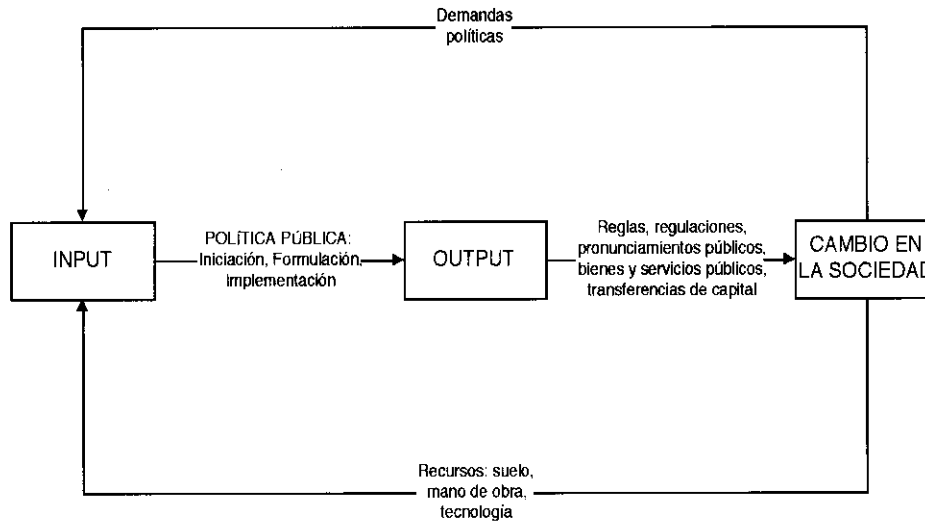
Demandas políticas

INPUT

POLÍTICA PÚBLICA: Iniciación, Formulación, Implementación

OUTPUT

Reglas, regulaciones, pronunciamientos públicos, bienes y servicios públicos, transferencias de capital

CAMBIO EN LA SOCIEDAD

Recursos: suelo, mano de obra, tecnología